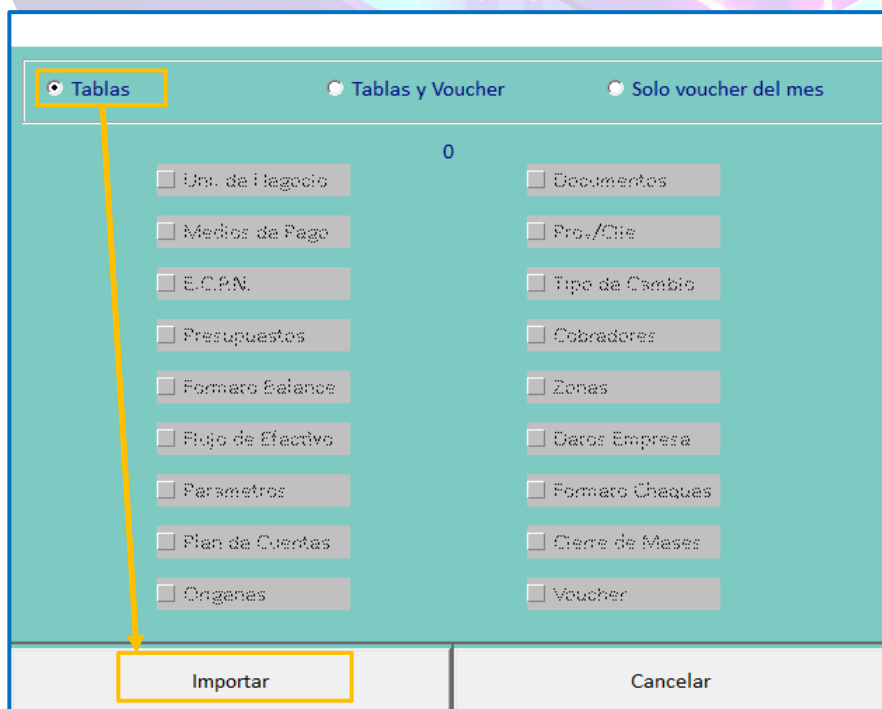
Tablas

Tablas y Voucher

Solo voucher del mes

0

Uni. de Negocio

Documentos

Medios de Pago

Prov/Clie

E.C.P.N.

Tipo de Cambio

Presupuestos

Cobradores

Formato Balance

Zonas

Flujo de Efectivo

Datos Empresa

Parametros

Formato Cheques

Plan de Cuentas

Cierre de Meses

Origenes

Voucher

Importar

Cancelar